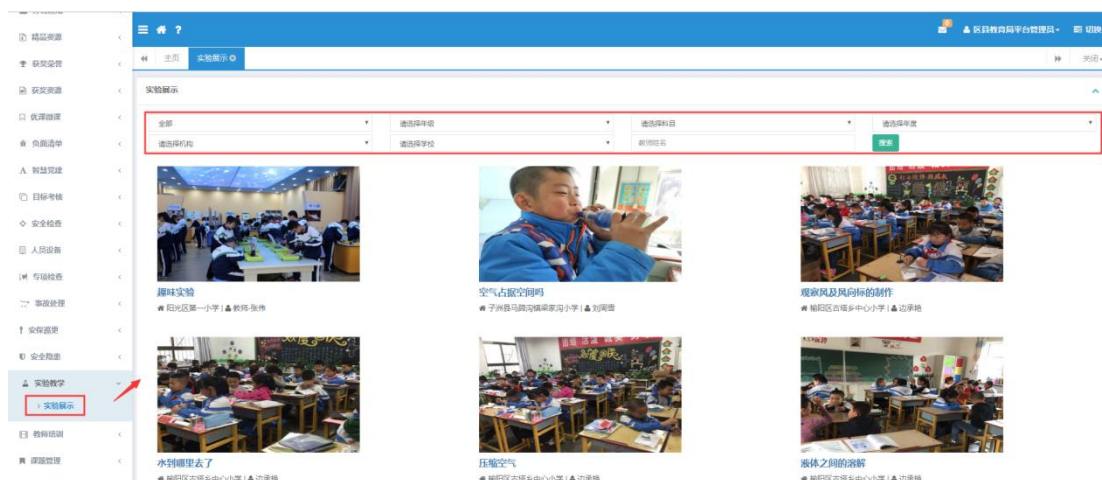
精品资源
获奖荣誉
获奖资源
优课微课
负面清单
智慧党建
目标考核
安全检查
人员设备
专项检查
事故处理
安保巡更
安全隐患
实验教学
› 实验展示
教师培训
课题管理

≡ 🏠 ?

区县教育局平台管理员 ▾ 切换

主页 实验展示 ⊗

关闭

实验展示

全部 ▾
请选择年级 ▾
请选择科目 ▾
请选择年度 ▾
请选择机构 ▾
请选择学校 ▾
教师姓名
搜索

趣味实验
阳光区第一小学 | 教师-张伟

空气占据空间吗
子洲县马蹄沟镇裴家沟小学 | 刘刚雷

观察风及风向标的制作
榆阳区古塔乡中心小学 | 边录艳

水到哪里去了
榆阳区古塔乡中心小学 | 边录艳

压缩空气
榆阳区古塔乡中心小学 | 边录艳

液体之间的溶解
榆阳区古塔乡中心小学 | 边录艳